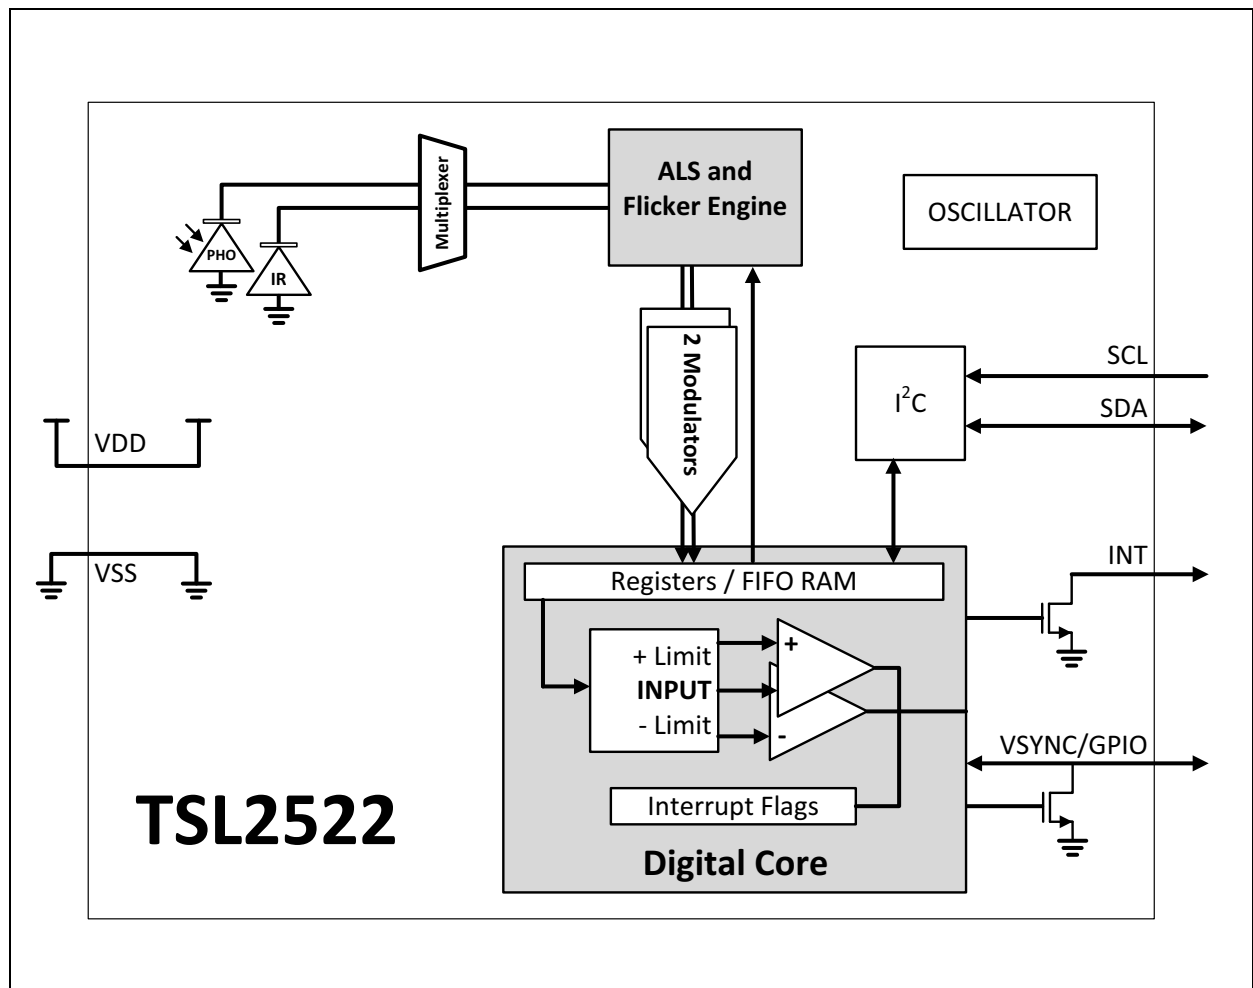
Multiplexer

ALS and Flicker Engine

OSCILLATOR

PHO

IR

2 Modulators

$I^2C$

SCL

SDA

VDD

VSS

INT

Registers / FIFO RAM

+ Limit

INPUT

- Limit

+

-

VSYNC/GPIO

TSL2522

Interrupt Flags

Digital Core